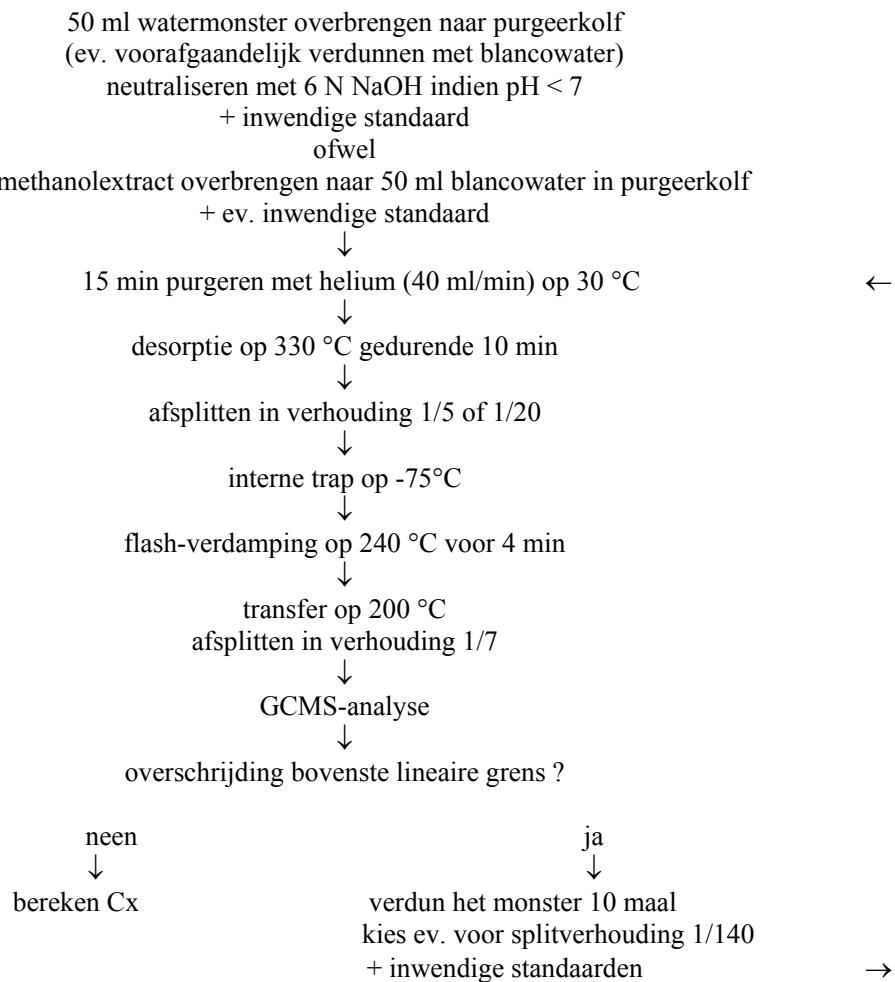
50 ml watermonster overbrengen naar purgeerkolf
(ev. voorafgaandelijk verdunnen met blancowater)
neutraliseren met 6 N NaOH indien pH < 7
+ inwendige standaard
ofwel
methanolextract overbrengen naar 50 ml blancowater in purgeerkolf
+ ev. inwendige standaard
↓
15 min purgeren met helium (40 ml/min) op 30 °C ←
↓
desorptie op 330 °C gedurende 10 min
↓
afsplitten in verhouding 1/5 of 1/20
↓
interne trap op -75°C
↓
flash-verdamping op 240 °C voor 4 min
↓
transfer op 200 °C
afsplitten in verhouding 1/7
↓
GCMS-analyse
↓
overschrijding bovenste lineaire grens ?

neen
↓
bereken Cx

ja
↓
verdun het monster 10 maal
kies ev. voor splitverhouding 1/140
+ inwendige standaarden →